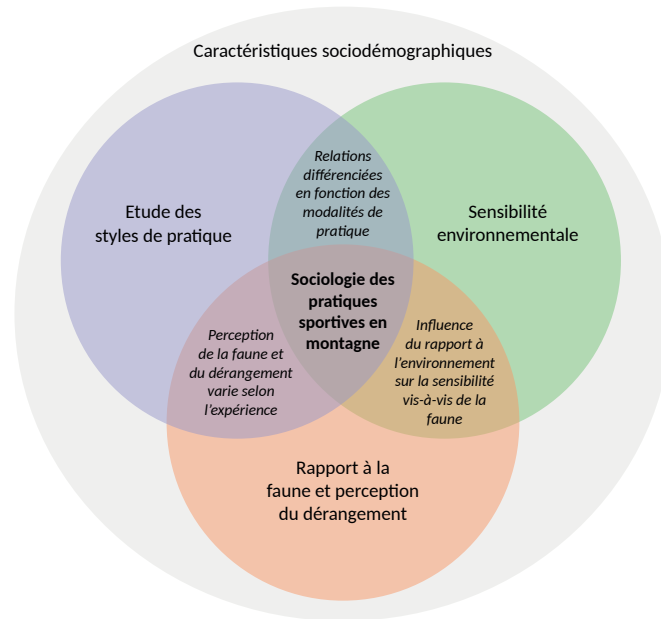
Caractéristiques sociodémographiques

Relations différenciées en fonction des modalités de pratique

Etude des styles de pratique

Sensibilité environnementale

Sociologie des pratiques sportives en montagne

Perception de la faune et du dérangement varie selon l'expérience

Influence du rapport à l'environnement sur la sensibilité vis-à-vis de la faune

Rapport à la faune et perception du dérangement